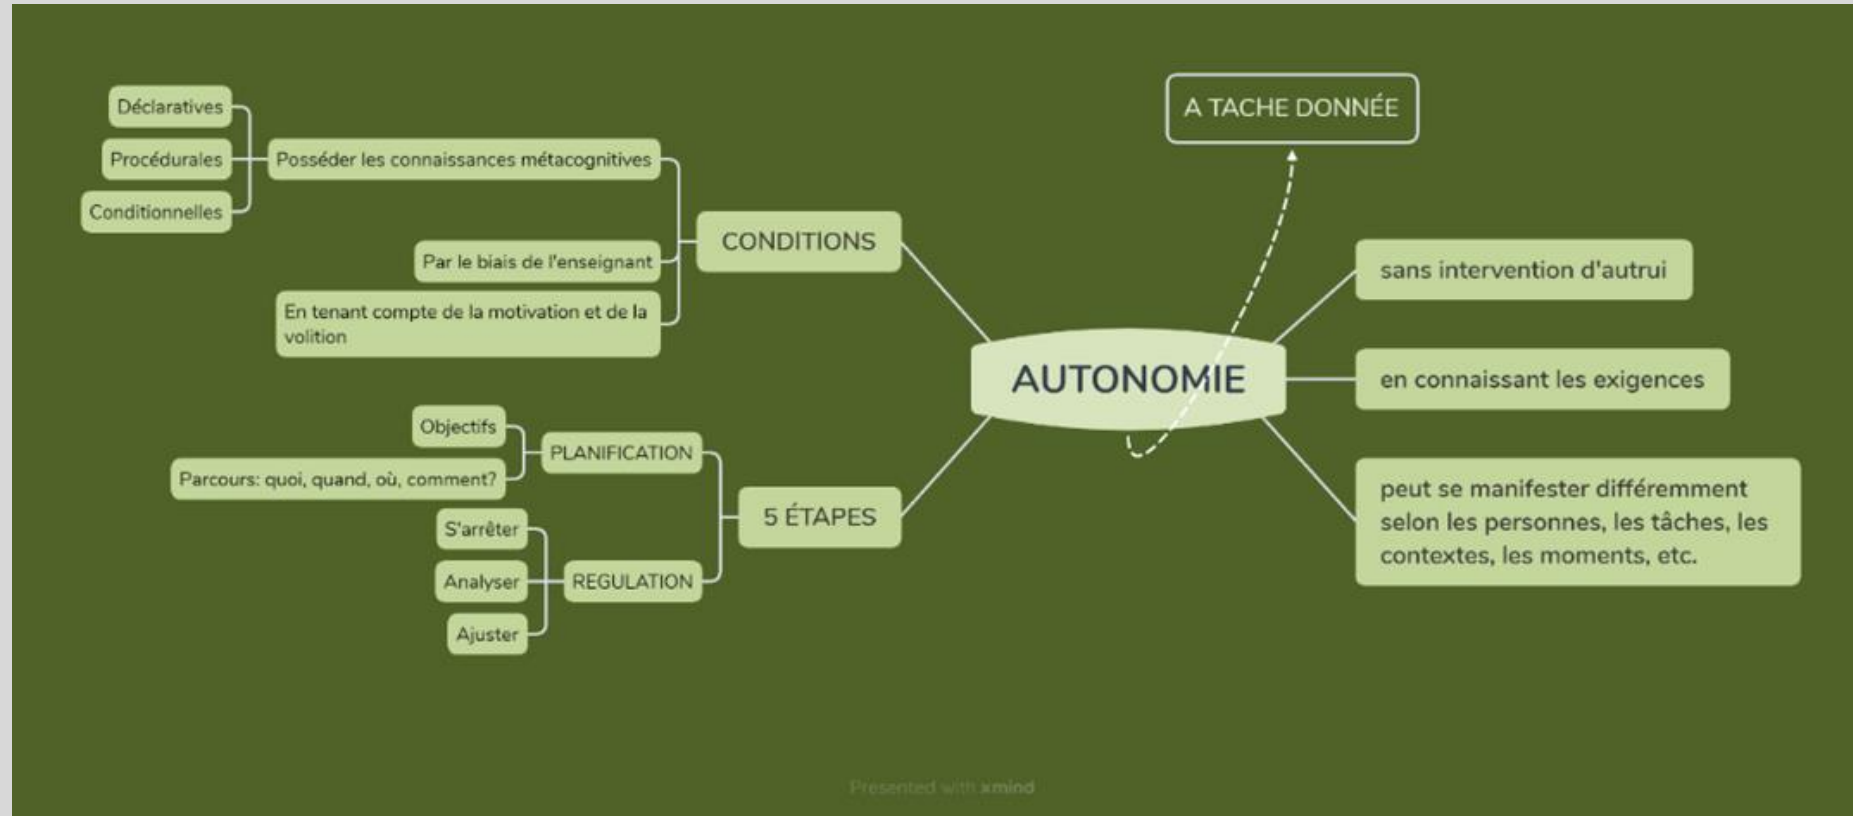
A TACHE DONNÉE

Déclaratives
Procédurales
Conditionnelles
Posséder les connaissances métacognitives
Par le biais de l'enseignant
En tenant compte de la motivation et de la volition
CONDITIONS

AUTONOMIE

sans intervention d'autrui
en connaissant les exigences
peut se manifester différemment selon les personnes, les tâches, les contextes, les moments, etc.

Objectifs
Parcours: quoi, quand, où, comment?
PLANIFICATION
S'arrêter
Analyser
Ajuster
REGULATION
5 ÉTAPES

Presented with xmind